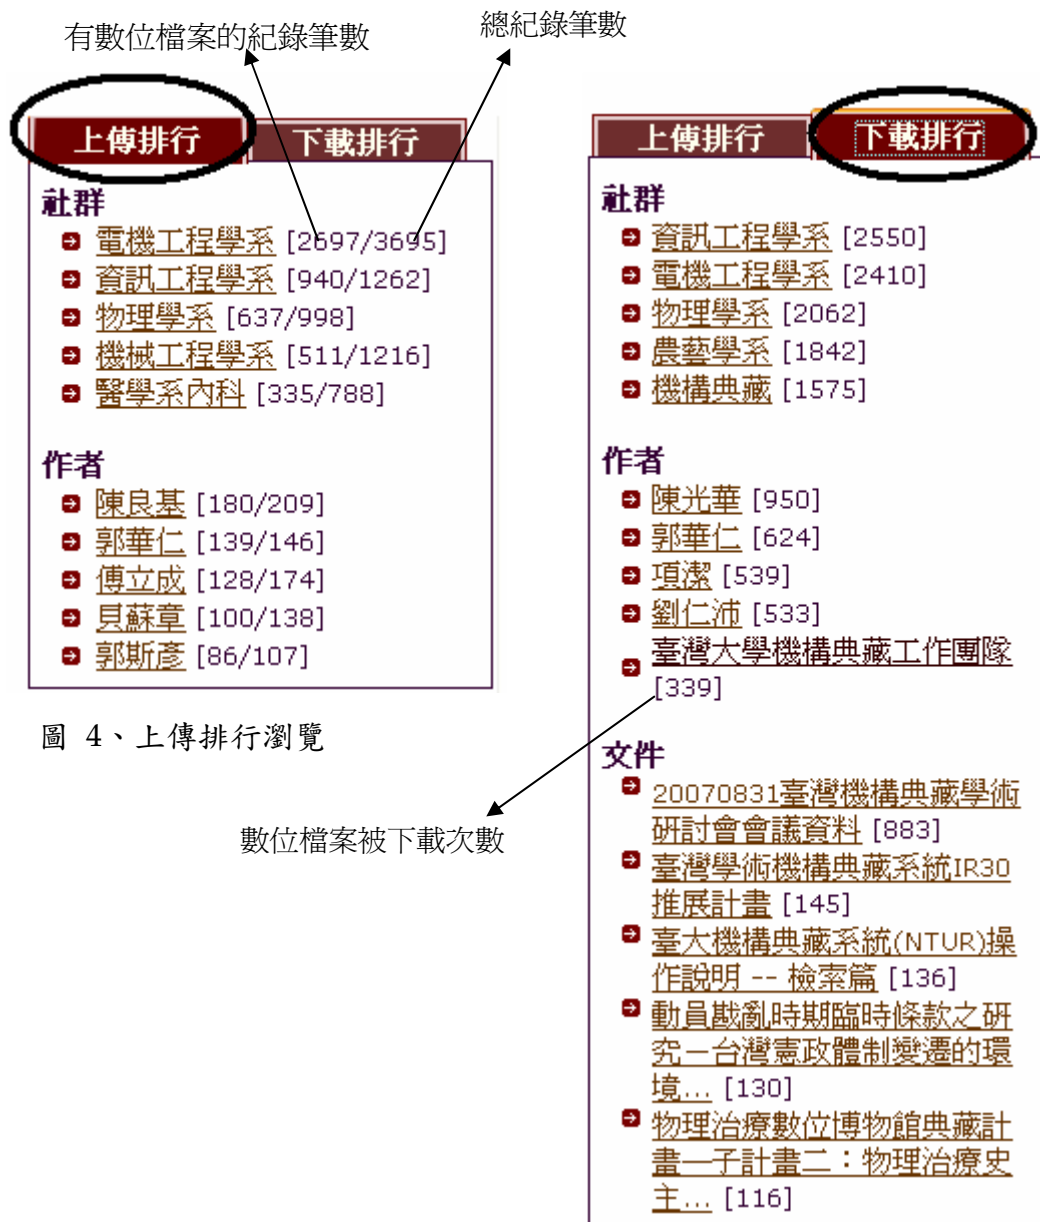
有數位檔案的紀錄筆數

總紀錄筆數

上傳排行 下載排行

社群
電機工程學系 [2697/3695]
資訊工程學系 [940/1262]
物理學系 [637/998]
機械工程學系 [511/1216]
醫學系內科 [335/788]

作者
陳良基 [180/209]
郭華仁 [139/146]
傅立成 [128/174]
貝蘇章 [100/138]
郭斯彥 [86/107]

圖 4、上傳排行瀏覽

數位檔案被下載次數

上傳排行 下載排行

社群
資訊工程學系 [2550]
電機工程學系 [2410]
物理學系 [2062]
農藝學系 [1842]
機構典藏 [1575]

作者
陳光華 [950]
郭華仁 [624]
項潔 [539]
劉仁沛 [533]
臺灣大學機構典藏工作團隊 [339]

文件
20070831臺灣機構典藏學術研討會會議資料 [883]
臺灣學術機構典藏系統IR30推展計畫 [145]
臺大機構典藏系統(NTUR)操作說明 -- 檢索篇 [136]
動員戡亂時期臨時條款之研究－台灣憲政體制變遷的環境... [130]
物理治療數位博物館典藏計畫－子計畫二：物理治療史主... [116]